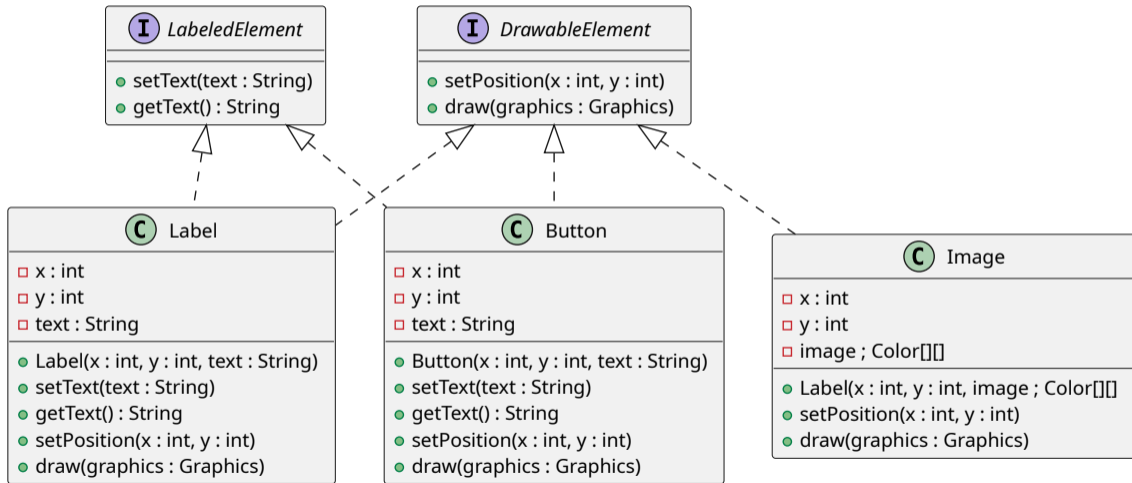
I LabeledElement

setText(text : String)
getText() : String

I DrawableElement

setPosition(x : int, y : int)
draw(graphics : Graphics)

C Label

x : int
y : int
text : String

Label(x : int, y : int, text : String)
setText(text : String)
getText() : String
setPosition(x : int, y : int)
draw(graphics : Graphics)

C Button

x : int
y : int
text : String

Button(x : int, y : int, text : String)
setText(text : String)
getText() : String
setPosition(x : int, y : int)
draw(graphics : Graphics)

C Image

x : int
y : int
image ; Color[][]

Label(x : int, y : int, image ; Color[][]
setPosition(x : int, y : int)
draw(graphics : Graphics)